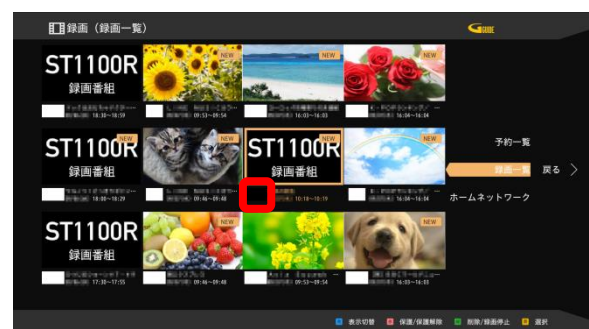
録画（録画一覧）

G GUIDE

ST1100R
録画番組

NEW

NEW

NEW

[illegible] 18:30~18:59

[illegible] 09:53~09:54

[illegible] 16:03~16:03

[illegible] 16:04~16:04

ST1100R
録画番組

NEW

ST1100R
録画番組

NEW

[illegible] 18:00~18:29

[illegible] 09:46~09:48

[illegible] 10:10~10:19

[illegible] 16:04~16:04

予約一覧

録画一覧

戻る

ホームネットワーク

ST1100R
録画番組

NEW

NEW

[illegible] 17:30~17:55

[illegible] 09:46~09:48

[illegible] 09:53~09:54

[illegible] 16:04~16:04

表示切替

保護/保護解除

削除/録画停止

選択